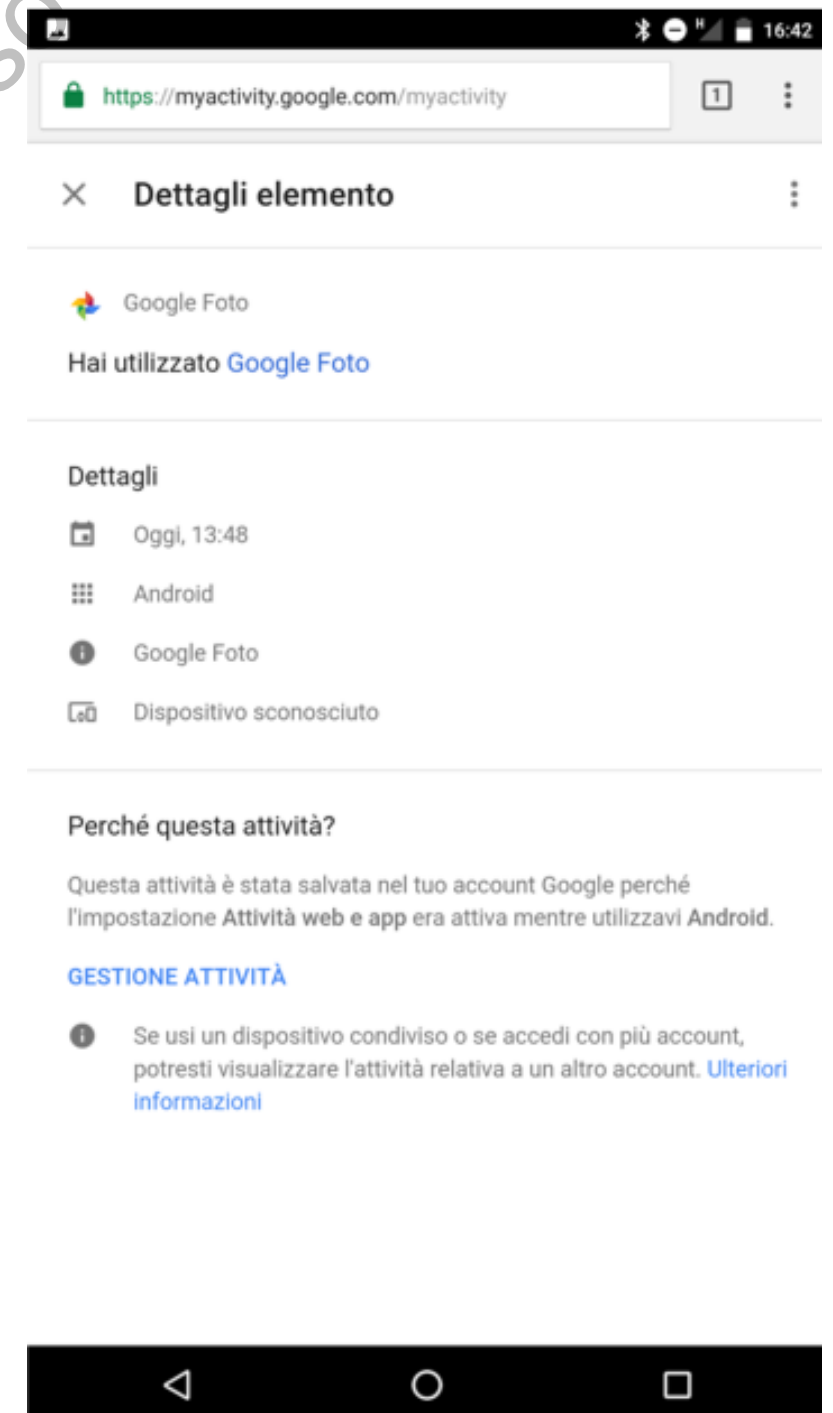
H 16:42

https://myactivity.google.com/myactivity

1

Dettagli elemento

Google Foto

Hai utilizzato Google Foto

Dettagli

Oggi, 13:48

Android

Google Foto

Dispositivo sconosciuto

Perché questa attività?

Questa attività è stata salvata nel tuo account Google perché l'impostazione Attività web e app era attiva mentre utilizzavi Android.

GESTIONE ATTIVITÀ

Se usi un dispositivo condiviso o se accedi con più account, potresti visualizzare l'attività relativa a un altro account. Ulteriori informazioni